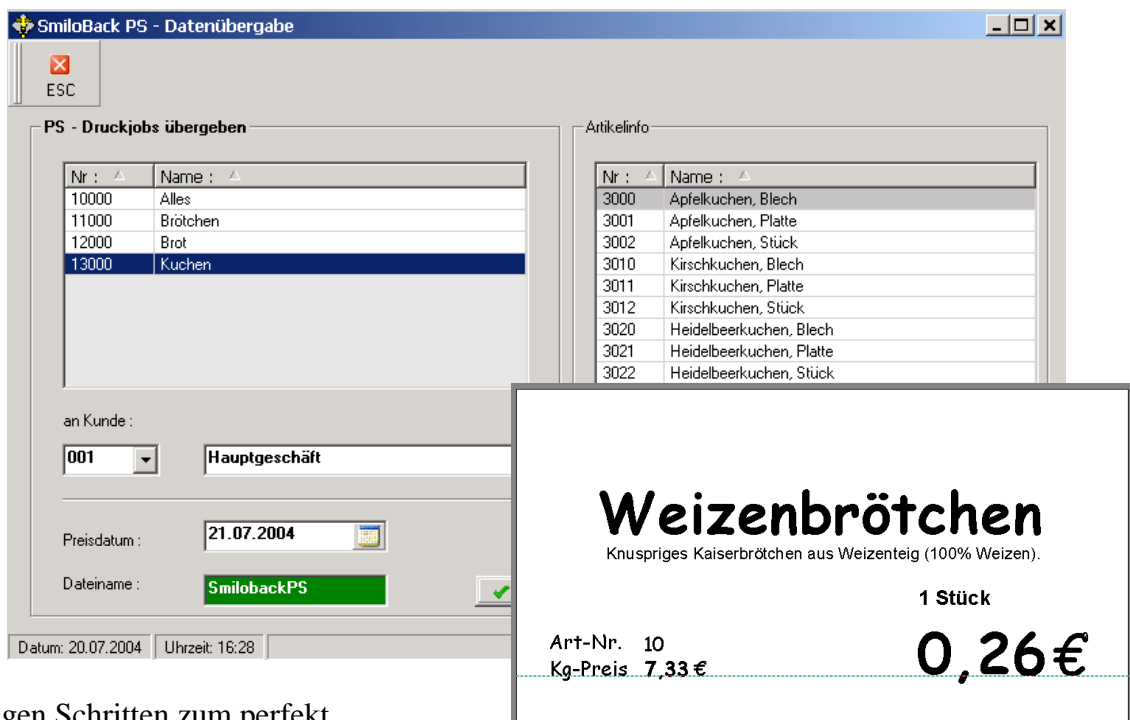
SmiloBack PS - Datenübergabe

ESC

PS - Druckjobs übergeben

| Nr : | Name : |
|---|---|
| 10000 | Alles |
| 11000 | Brötchen |
| 12000 | Brot |
| 13000 | Kuchen |

an Kunde :

001 Hauptgeschäft

Preisdatum : 21.07.2004

Dateiname : SmilobackPS

Datum: 20.07.2004 Uhrzeit: 16:28

Artikelinfo

| Nr : | Name : |
|---|---|
| 3000 | Apfelkuchen, Blech |
| 3001 | Apfelkuchen, Platte |
| 3002 | Apfelkuchen, Stück |
| 3010 | Kirschkuchen, Blech |
| 3011 | Kirschkuchen, Platte |
| 3012 | Kirschkuchen, Stück |
| 3020 | Heidelbeerkuchen, Blech |
| 3021 | Heidelbeerkuchen, Platte |
| 3022 | Heidelbeerkuchen, Stück |

Weizenbrötchen

Knuspriges Kaiserbrötchen aus Weizenteig (100% Weizen).

1 Stück

Art-Nr. 10
Kg-Preis 7,33 €

0,26€

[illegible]gen Schritten zum perfekt